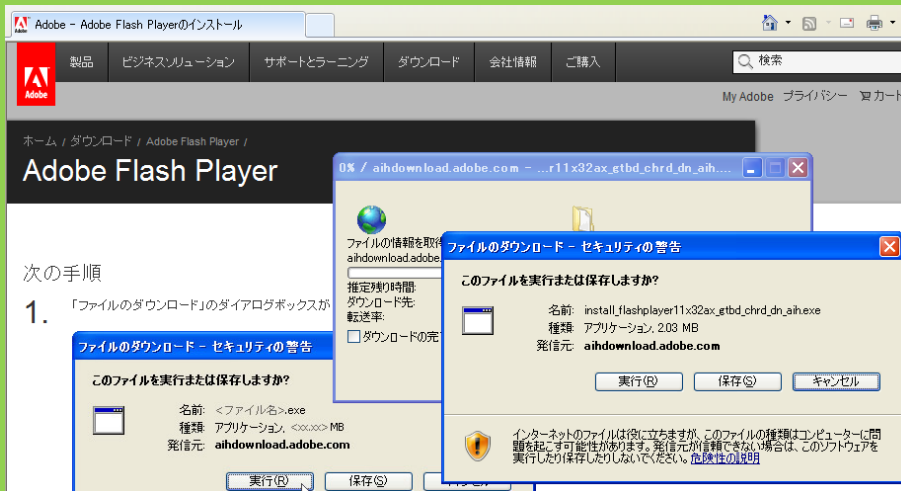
Adobe - Adobe Flash Playerのインストール

製品 ビジネスソリューション サポートとラーニング ダウンロード 会社情報 ご購入

検索

My Adobe プライバシー カート

Adobe

ホーム / ダウンロード / Adobe Flash Player /

Adobe Flash Player

次の手順

1. 「ファイルのダウンロード」のダイアログボックスが

ファイルのダウンロード - セキュリティの警告

このファイルを実行または保存しますか?

名前: <ファイル名>.exe
種類: アプリケーション, <xx.xx> MB
発信元: aihdownload.adobe.com

実行(R) 保存(S) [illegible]

0% / aihdownload.adobe.com - ...r11x32ax_gtbd_chrd_dn_aih....

ファイルの情報を取得
aihdownload.adobe.
推定残り時間:
ダウンロード先:
転送率:
ダウンロードの完

ファイルのダウンロード - セキュリティの警告

このファイルを実行または保存しますか?

名前: install_flashplayer11x32ax_gtbd_chrd_dn_aih.exe
種類: アプリケーション, 2.03 MB
発信元: aihdownload.adobe.com

実行(R) 保存(S) キャンセル

インターネットのファイルは役に立ちますが、このファイルの種類はコンピューターに問題を起こす可能性があります。発信元が信頼できない場合は、このソフトウェアを実行したり保存したりしないでください。危険性の説明